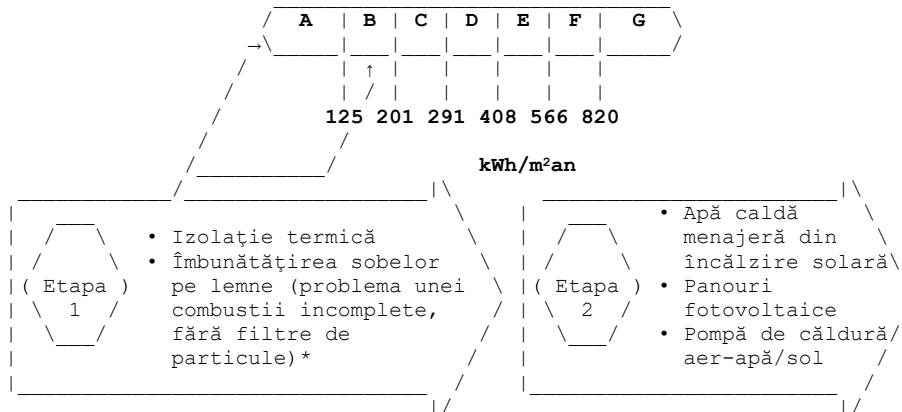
| A | B | C | D | E | F | G |
|---|---|---|---|---|---|---|

125 201 291 408 566 820

kWh/m²an

Etapa 1

• Izolație termică
• Îmbunătățirea sobelor pe lemne (problema unei combustii incomplete, fără filtre de particule)*

Etapa 2

• Apă caldă menajeră din încălzire solară
• Panouri fotovoltaice
• Pompă de căldură aer-apă/sol